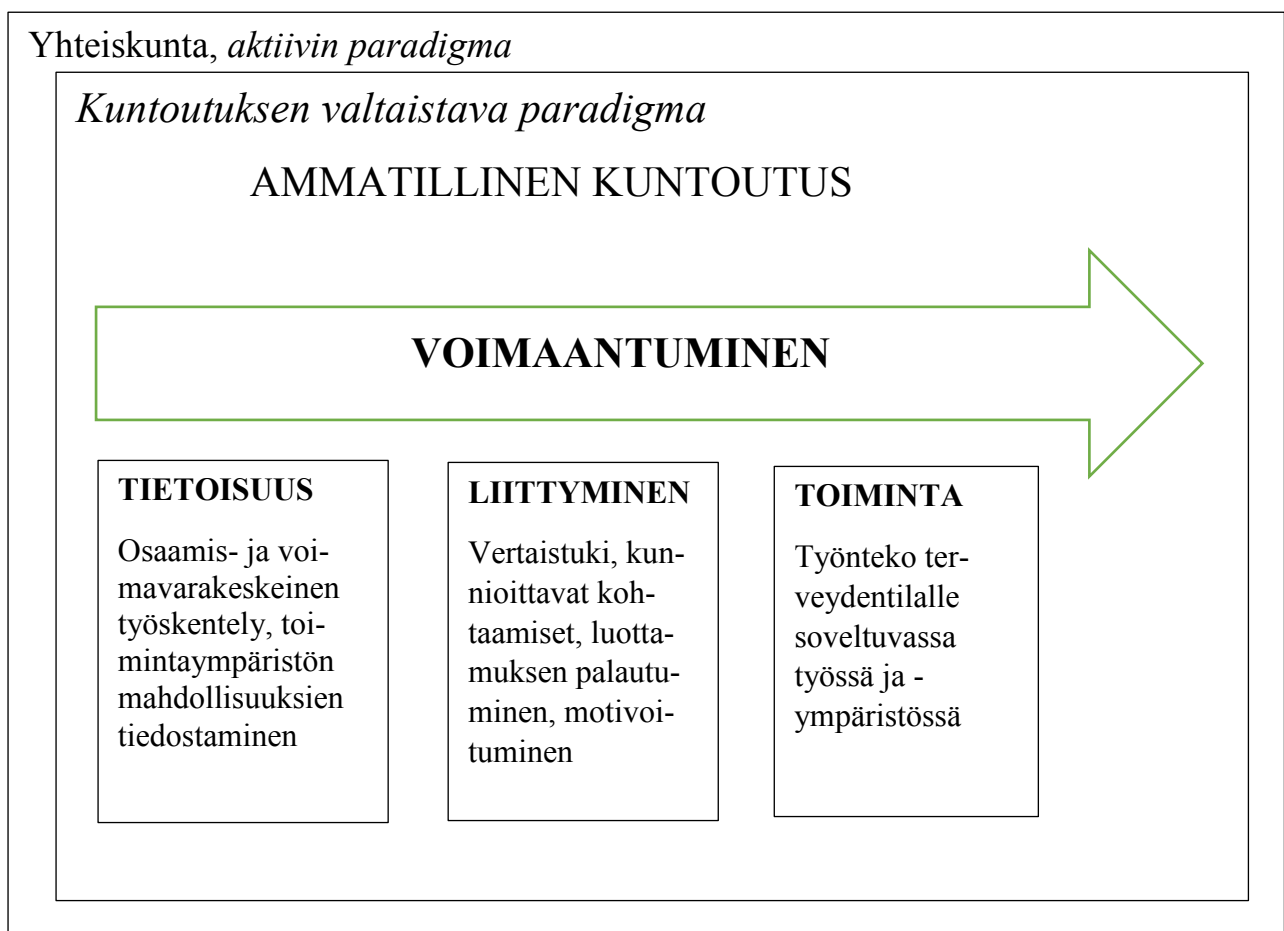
Yhteiskunta, *aktiivin paradigma*

*Kuntoutuksen valtaistava paradigma*

AMMATILLINEN KUNTOUTUS

**VOIMAANTUMINEN**

**TIETOISUUS**

Osaamis- ja voimavarakeskeinen työskentely, toimintaympäristön mahdollisuuksien tiedostaminen

**LIITTYMINEN**

Vertaistuki, kunnioittavat kohtaamiset, luottamuksen palautuminen, motivoituminen

**TOIMINTA**

Työnteko terveydentilalle soveltuvassa työssä ja -ympäristössä